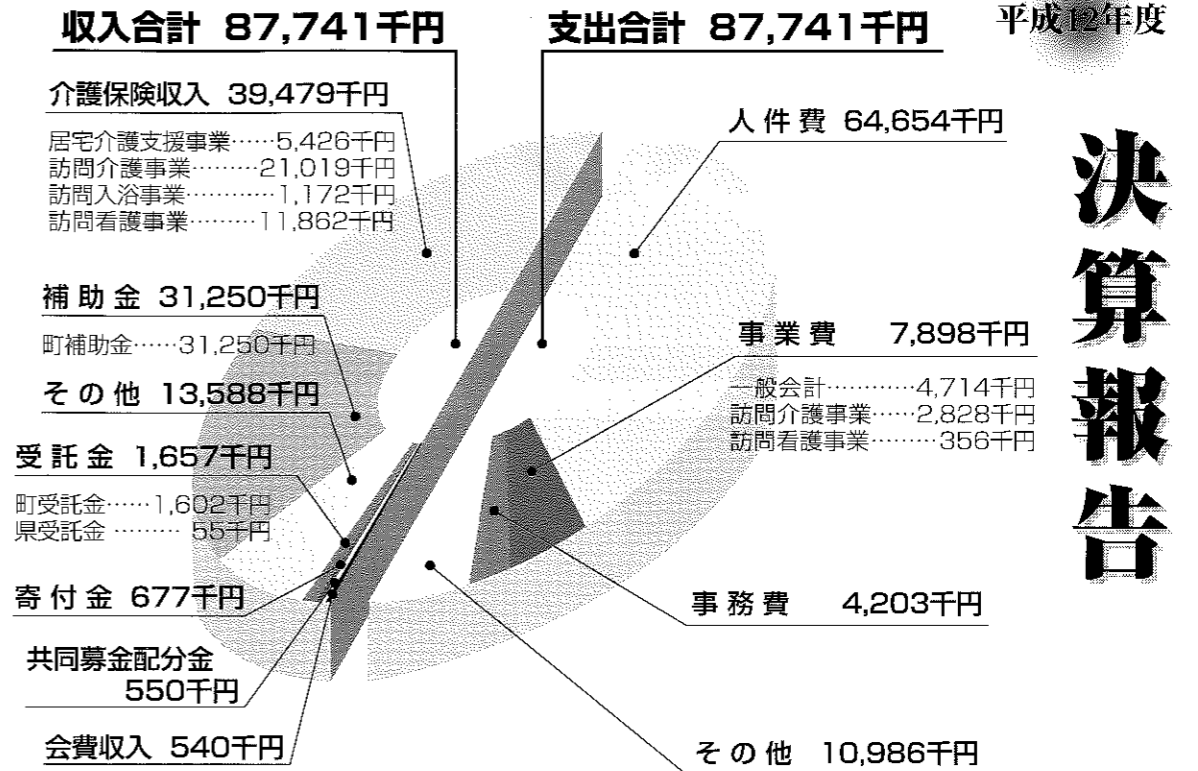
収入合計 87,741千円

支出合計 87,741千円

平成12年度

決算報告

介護保険収入 39,479千円

居宅介護支援事業……5,426千円
訪問介護事業………21,019千円
訪問入浴事業…………1,172千円
訪問看護事業………11,862千円

人件費 64,654千円

補助金 31,250千円

町補助金……31,250千円

その他 13,588千円

事業費 7,898千円

一般会計…………4,714千円
訪問介護事業……2,828千円
訪問看護事業………356千円

受託金 1,657千円

町受託金……1,602千円
県受託金 ……… 55千円

寄付金 677千円

事務費 4,203千円

共同募金配分金 550千円

会費収入 540千円

その他 10,986千円